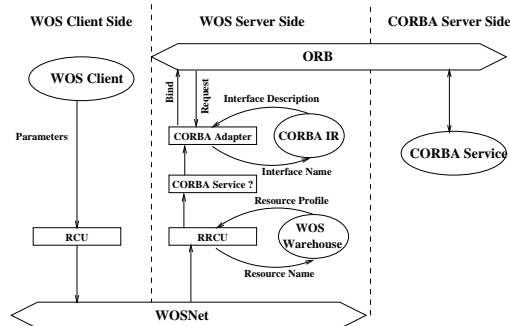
WOS Client Side

WOS Server Side

CORBA Server Side

ORB

WOS Client

Bind

Request

Interface Description

CORBA Adapter

CORBA IR

Parameters

Interface Name

CORBA Service

CORBA Service ?

Resource Profile

RCU

RRCU

WOS Warehouse

Resource Name

WOSNet